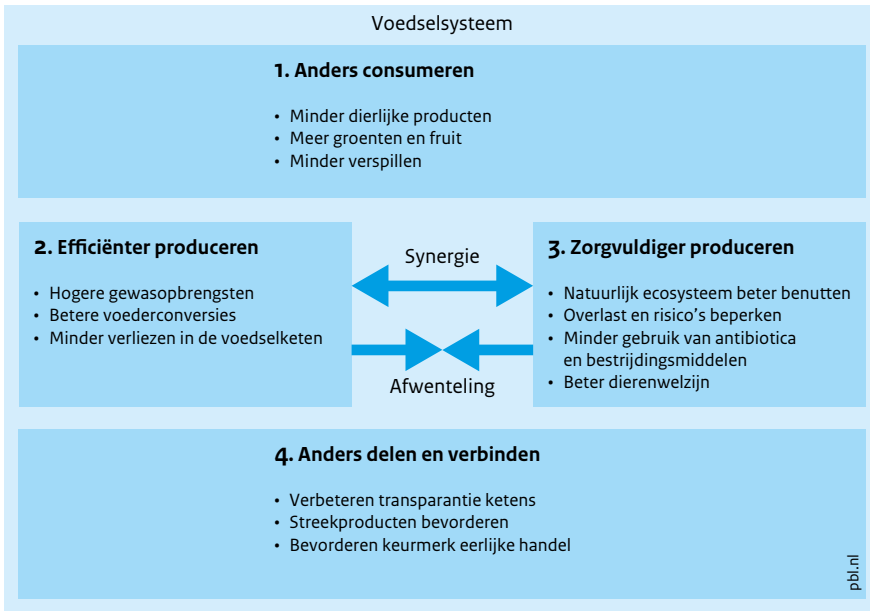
Voedselsysteem

**1. Anders consumeren**

- Minder dierlijke producten
- Meer groenten en fruit
- Minder verspillen

**2. Efficiënter produceren**

- Hogere gewasopbrengsten
- Betere voederconversies
- Minder verliezen in de voedselketen

Synergie

Afwenteling

**3. Zorgvuldiger produceren**

- Natuurlijk ecosysteem beter benutten
- Overlast en risico's beperken
- Minder gebruik van antibiotica en bestrijdingsmiddelen
- Beter dierenwelzijn

**4. Anders delen en verbinden**

- Verbeteren transparantie ketens
- Streekproducten bevorderen
- Bevorderen keurmerk eerlijke handel

pbl.nl